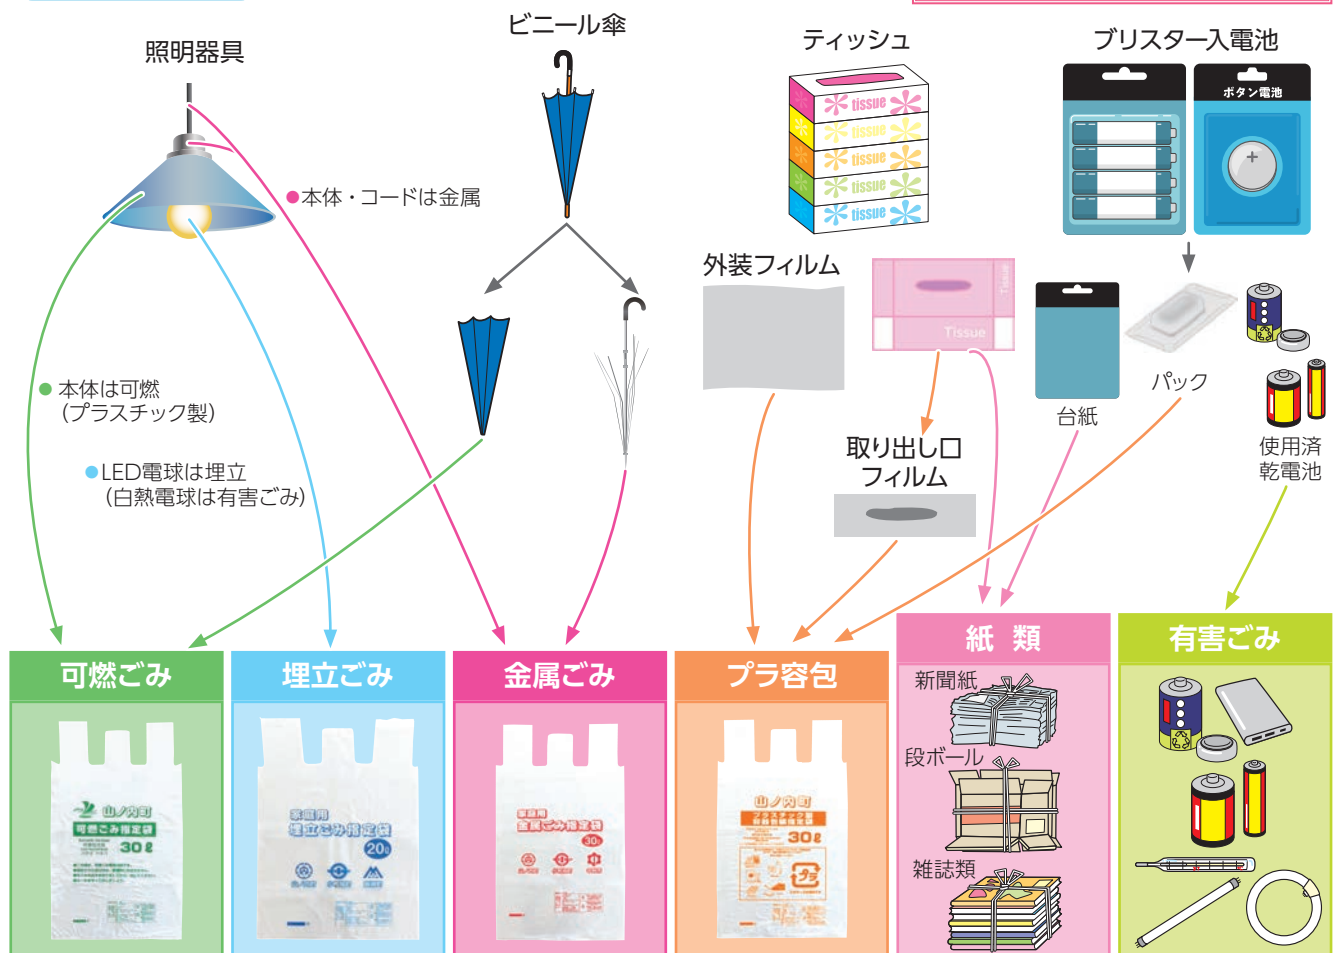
照明器具

ビニール傘

ティッシュ

ブリスター入電池

ボタン電池

tissue
tissue
tissue
tissue
tissue

●本体・コードは金属

外装フィルム

Tissue
Tissue

台紙

パック

●本体は可燃
（プラスチック製）

●LED電球は埋立
（白熱電球は有害ごみ）

取り出し口
フィルム

使用済
乾電池

紙 類

有害ごみ

可燃ごみ

埋立ごみ

金属ごみ

プラ容包

新聞紙

段ボール

雑誌類

山ノ内町
可燃ごみ指定袋
30ℓ

家庭用
埋立ごみ指定袋
20ℓ

家庭用
金属ごみ指定袋
30ℓ

山ノ内町
30ℓ
プラ